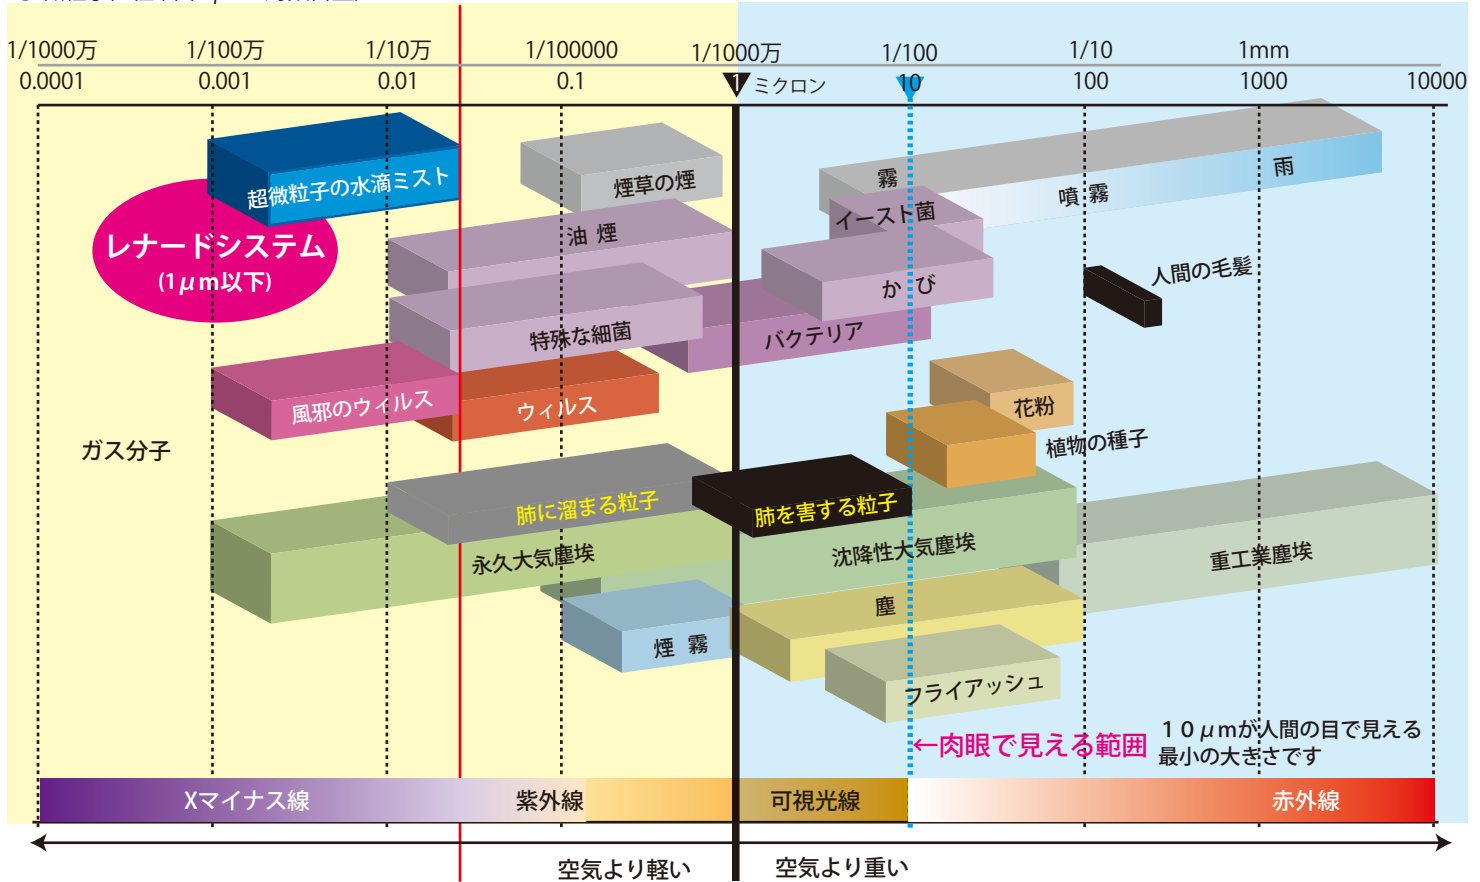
1/1000万 1/100万 1/10万 1/100000 1/1000万 1/100 1/10 1mm

0.0001 0.001 0.01 0.1 1 ミクロン 10 100 1000 10000

超微粒子の水滴ミスト

煙草の煙

霧

雨

噴霧

イースト菌

レナードシステム
(1μm以下)

油 煙

かび

人間の毛髪

特殊な細菌

バクテリア

風邪のウィルス

ウィルス

花粉

植物の種子

ガス分子

肺に溜まる粒子

肺を害する粒子

永久大気塵埃

沈降性大気塵埃

重工業塵埃

塵

煙 霧

フライアッシュ

←肉眼で見える範囲

10μmが人間の目で見える最小の大きさです

Xマイナス線

紫外線

可視光線

赤外線

空気より軽い

空気より重い